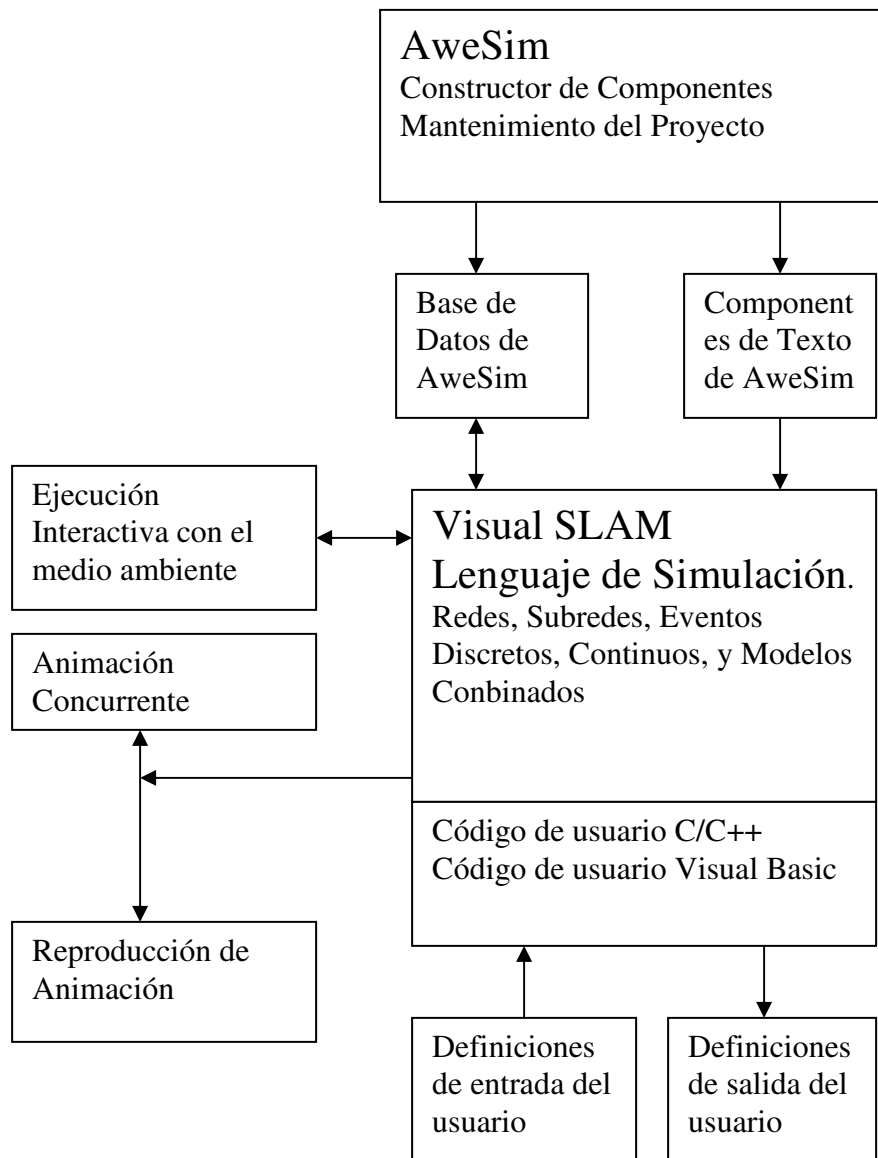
AweSim
Constructor de Componentes
Mantenimiento del Proyecto

Base de Datos de AweSim

Component es de Texto de AweSim

Ejecución Interactiva con el medio ambiente

Visual SLAM
Lenguaje de Simulación.
Redes, Subredes, Eventos Discretos, Continuos, y Modelos Conbinados

Animación Concurrente

Código de usuario C/C++
Código de usuario Visual Basic

Reproducción de Animación

Definiciones de entrada del usuario

Definiciones de salida del usuario